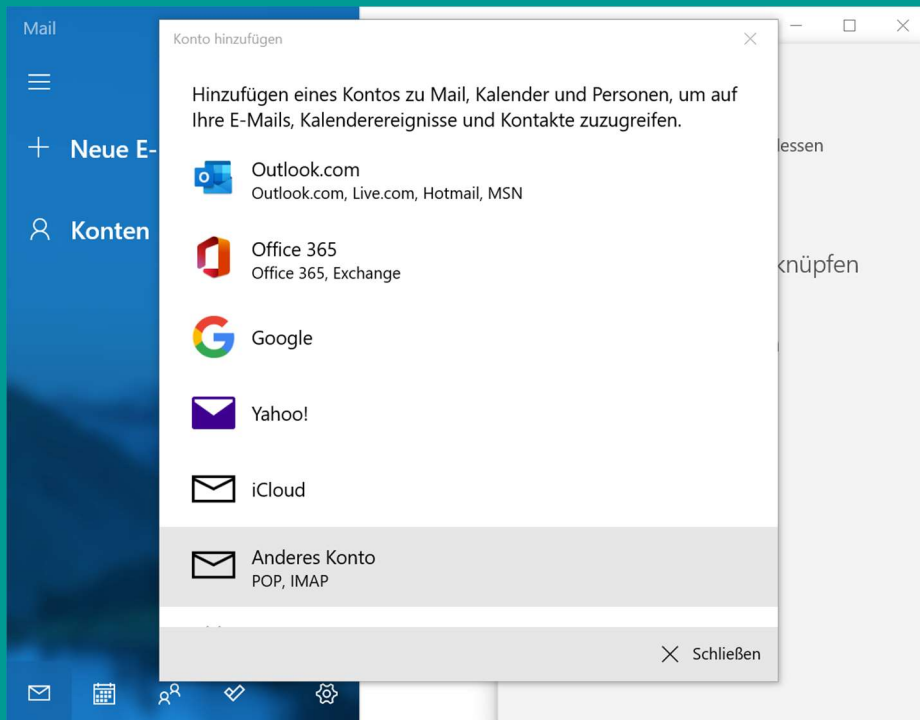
Mail

Neue E-

Konten

Konto hinzufügen

Hinzufügen eines Kontos zu Mail, Kalender und Personen, um auf Ihre E-Mails, Kalenderereignisse und Kontakte zuzugreifen.

Outlook.com
Outlook.com, Live.com, Hotmail, MSN

Office 365
Office 365, Exchange

Google

Yahoo!

iCloud

Anderes Konto
POP, IMAP

Schließen

lessen

knüpfen